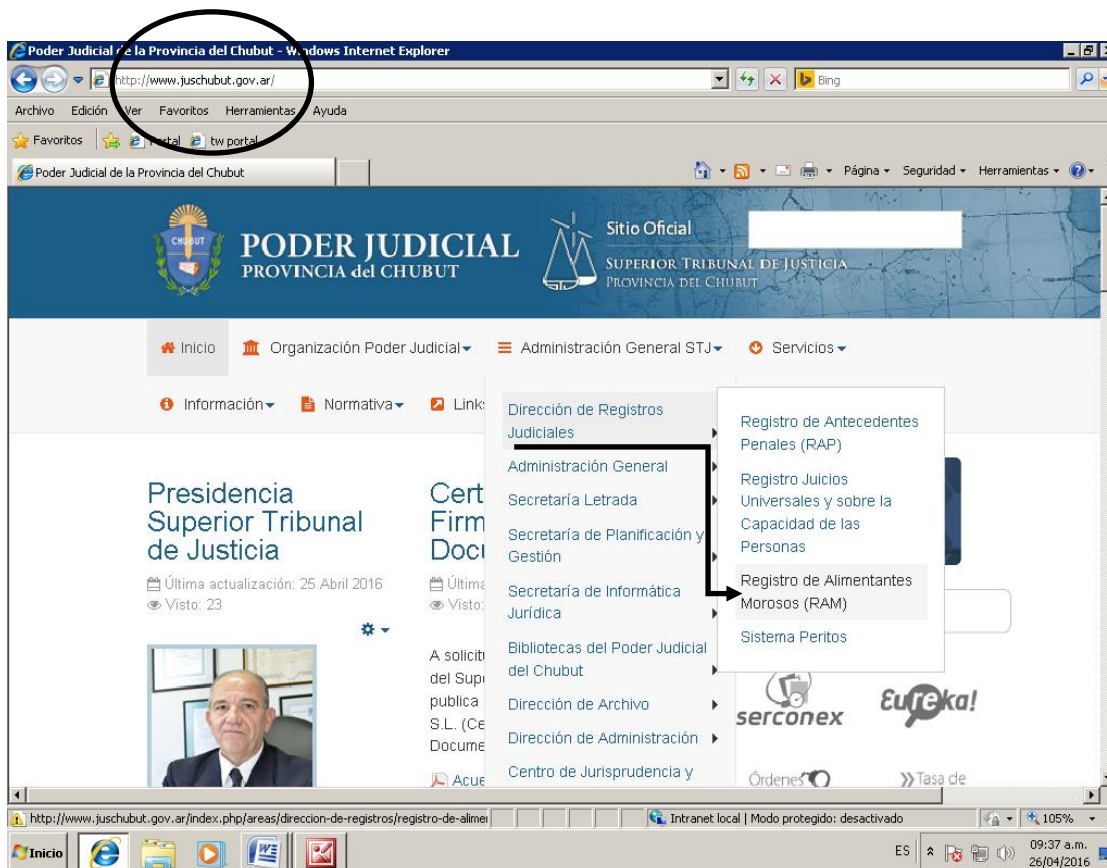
Poder Judicial de la Provincia del Chubut - Windows Internet Explorer

http://www.juschubut.gov.ar/

Bing

Archivo Edición Ver Favoritos Herramientas Ayuda

Favoritos portal tw portal

Poder Judicial de la Provincia del Chubut

Página ▾ Seguridad ▾ Herramientas ▾

CHUBUT

PODER JUDICIAL
PROVINCIA del CHUBUT

Sitio Oficial
SUPERIOR TRIBUNAL DE JUSTICIA
PROVINCIA DEL CHUBUT

Inicio Organización Poder Judicial ▾ Administración General STJ ▾ Servicios ▾

Información ▾ Normativa ▾ Links

Dirección de Registros Judiciales
Administración General
Secretaría Letrada
Secretaría de Planificación y Gestión
Secretaría de Informática Jurídica
Bibliotecas del Poder Judicial del Chubut
Dirección de Archivo
Dirección de Administración
Centro de Jurisprudencia y

Registro de Antecedentes Penales (RAP)
Registro Juicios Universales y sobre la Capacidad de las Personas
Registro de Alimentantes Morosos (RAM)
Sistema Peritos

Presidencia Superior Tribunal de Justicia
Última actualización: 25 Abril 2016
Visto: 23

Cert
Firm
Docu
Última
Visto

A solicit
del Sup
publica
S.L. (Ce
Docume
Acue

serconex
Eureka!
Órdenes
Tasa de

http://www.juschubut.gov.ar/index.php/areas/direccion-de-registros/registro-de-alime
Intranet local | Modo protegido: desactivado
105%

Inicio
ES
09:37 a.m.
26/04/2016